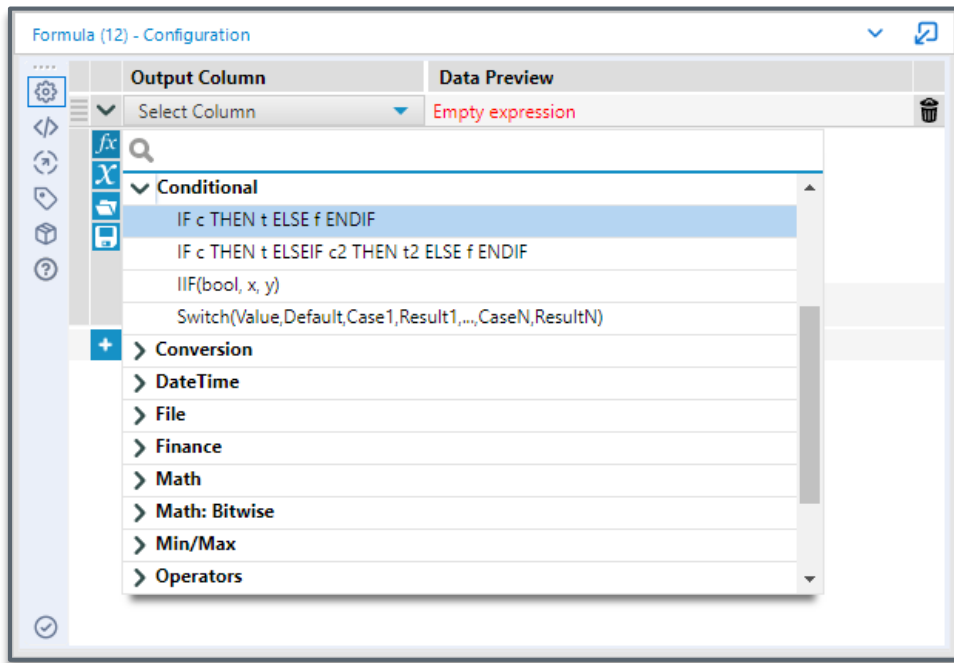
Formula (12) - Configuration

| Output Column | Data Preview |
|---|---|
| Select Column | Empty expression |

Conditional
IF c THEN t ELSE f ENDIF
IF c THEN t ELSEIF c2 THEN t2 ELSE f ENDIF
IIF(bool, x, y)
Switch(Value,Default,Case1,Result1,...,CaseN,ResultN)
Conversion
DateTime
File
Finance
Math
Math: Bitwise
Min/Max
Operators